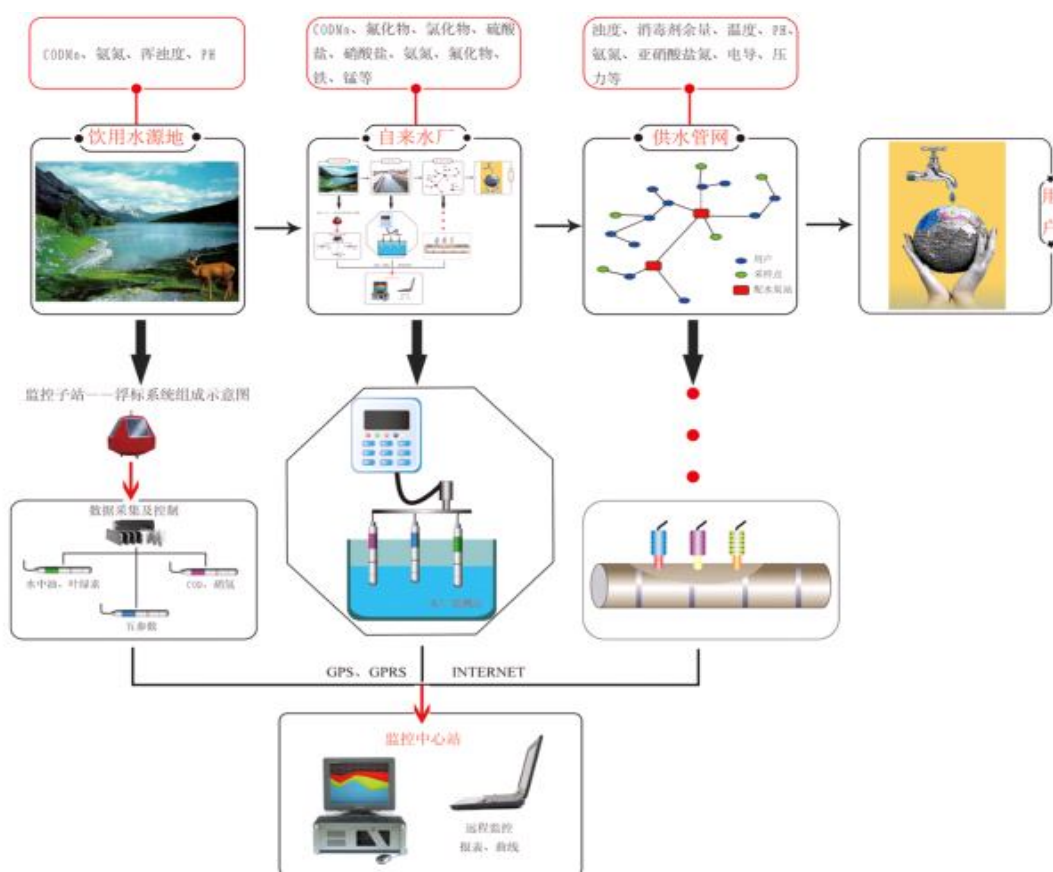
CODMn、氨氮、浑浊度、PH

CODMn、氟化物、氯化物、硫酸盐、硝酸盐、氨氮、氰化物、铁、锰等

浊度、消毒剂余量、温度、PH、氨氮、亚硝酸盐氮、电导、压力等

饮用水源地

自来水厂

供水管网

用户

采样点

配水泵站

用
户

监控子站——浮标系统组成示意图

数据采集及控制

水中油、叶绿素

COD、硝氮

五参数

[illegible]

GPS、GPRS

INTERNET

监控中心站

远程监控
报表、曲线